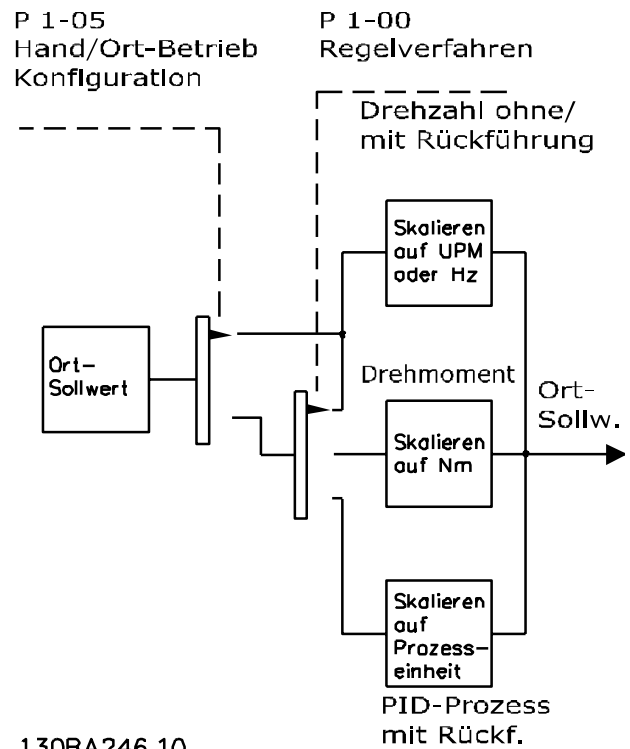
P 1-05
Hand/Ort-Betrieb
Konfiguration

P 1-00
Regelverfahren

Drehzahl ohne/
mit Rückführung

Skalieren
auf UPM
oder Hz

Ort-
Sollwert

Drehmoment

Ort-
Sollw.

Skalieren
auf Nm

Skalieren
auf
Prozess-
einheit

PID-Prozess
mit Rückf.

130BA246.10